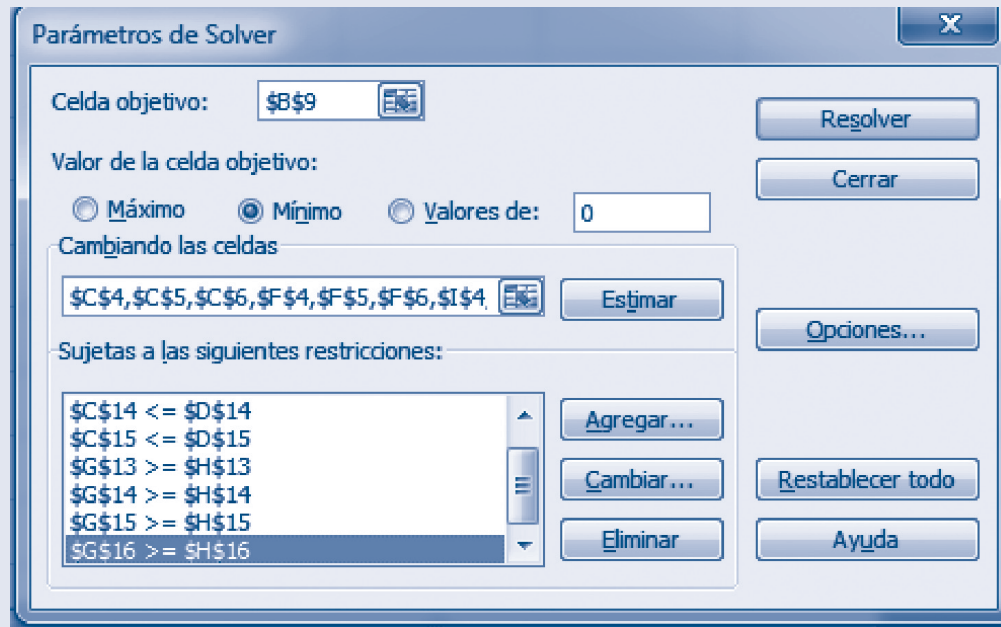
Parámetros de Solver

X

Celda objetivo: $B$9

Resolver

Valor de la celda objetivo:

Cerrar

Máximo Mínimo Valores de: 0

Cambiando las celdas

$C$4,$C$5,$C$6,$F$4,$F$5,$F$6,$I$4,

Estimar

Opciones...

Sujetas a las siguientes restricciones:

$C$14 <= $D$14
$C$15 <= $D$15
$G$13 >= $H$13
$G$14 >= $H$14
$G$15 >= $H$15
$G$16 >= $H$16

Agregar...

Cambiar...

Eliminar

Restablecer todo

Ayuda